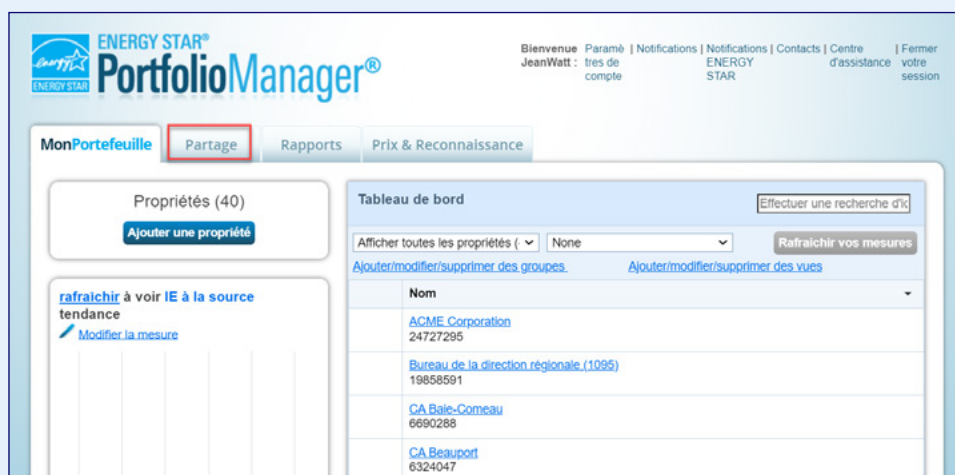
energy
ENERGY STAR
ENERGY STAR®
PortfolioManager®

Bienvenue JeanWatt : Paramètres de compte | Notifications | Notifications ENERGY STAR | Contacts | Centre d'assistance | Fermer votre session

MonPortefeuille
Partage
Rapports
Prix & Reconnaissance

Propriétés (40)
Ajouter une propriété

rafraichir à voir IE à la source tendance
Modifier la mesure

Tableau de bord
Effectuer une recherche d'ic
Afficher toutes les propriétés (
None
Rafraichir vos mesures
Ajouter/modifier/supprimer des groupes
Ajouter/modifier/supprimer des vues

| Nom |
|---|
| ACME Corporation 24727295 |
| Bureau de la direction régionale (1095) 19858591 |
| CA Baie-Comeau 6690288 |
| CA Beauport 6324047 |